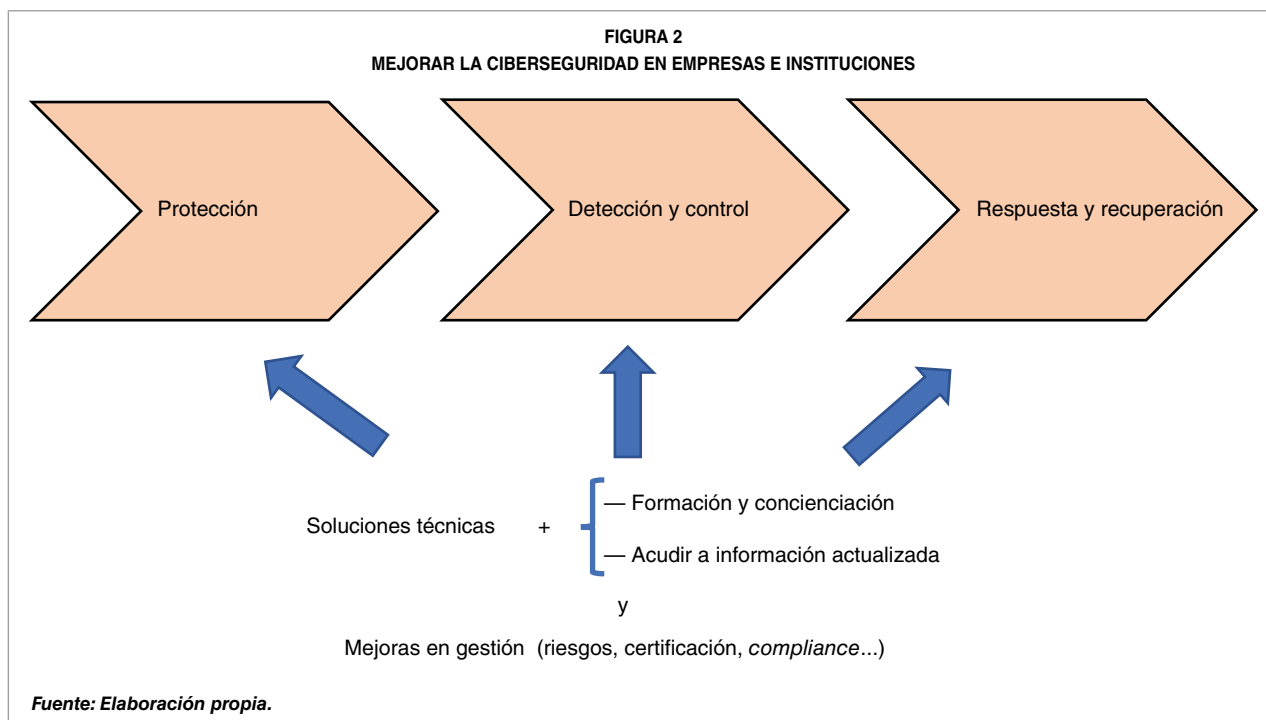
FIGURA 2
MEJORAR LA CIBERSEGURIDAD EN EMPRESAS E INSTITUCIONES

Protección

Detección y control

Respuesta y recuperación

Soluciones técnicas + — Formación y concienciación
— Acudir a información actualizada

y

Mejoras en gestión (riesgos, certificación, compliance...)

Fuente: Elaboración propia.